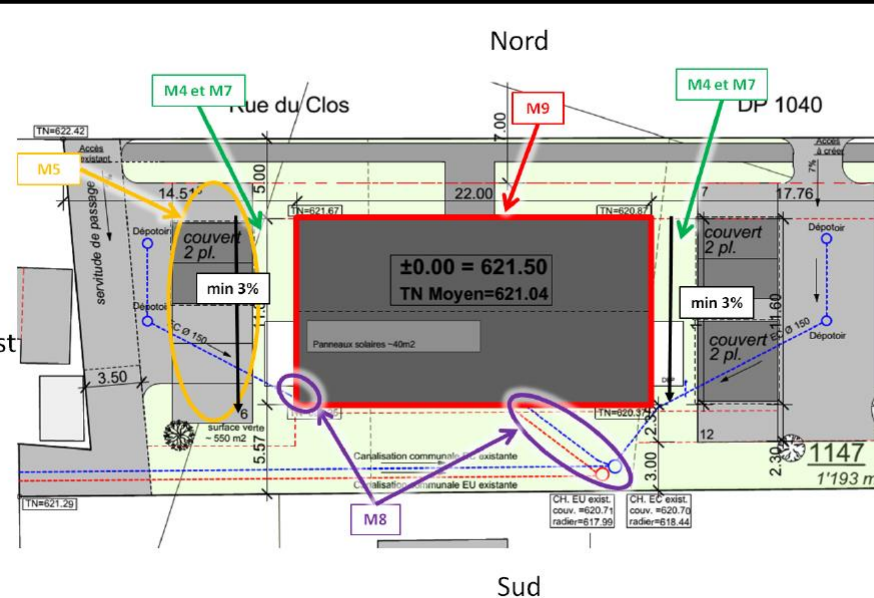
Nord

M4 et M7

Rue du Clos

M9

M4 et M7

DP 1040

TN=622.42

Accès existant

M5

7.00

Accès à créer

5.00

14.51

22.00

7

17.76

7%

TN=621.67

TN=620.87

servitude de passage

Dépotoir

couvert 2 pl.

±0.00 = 621.50

TN Moyen=621.04

couvert 2 pl.

Dépotoir

min 3%

min 3%

11.60

Dépotoir

C Ø 150

Panneaux solaires ~40m2

EC Ø 150

Dépotoir

couvert 2 pl.

st

3.50

6

TN=620.37

surface verte ~550 m2

12

5.57

2.45

3.00

Canalisation communale EC existante

Canalisation communale EU existante

2.30

1147

1'193 m

TN=621.29

CH. EU exist. couv. =620.71 radier=617.99

CH. EC exist. couv. =620.70 radier=618.44

M8

Sud